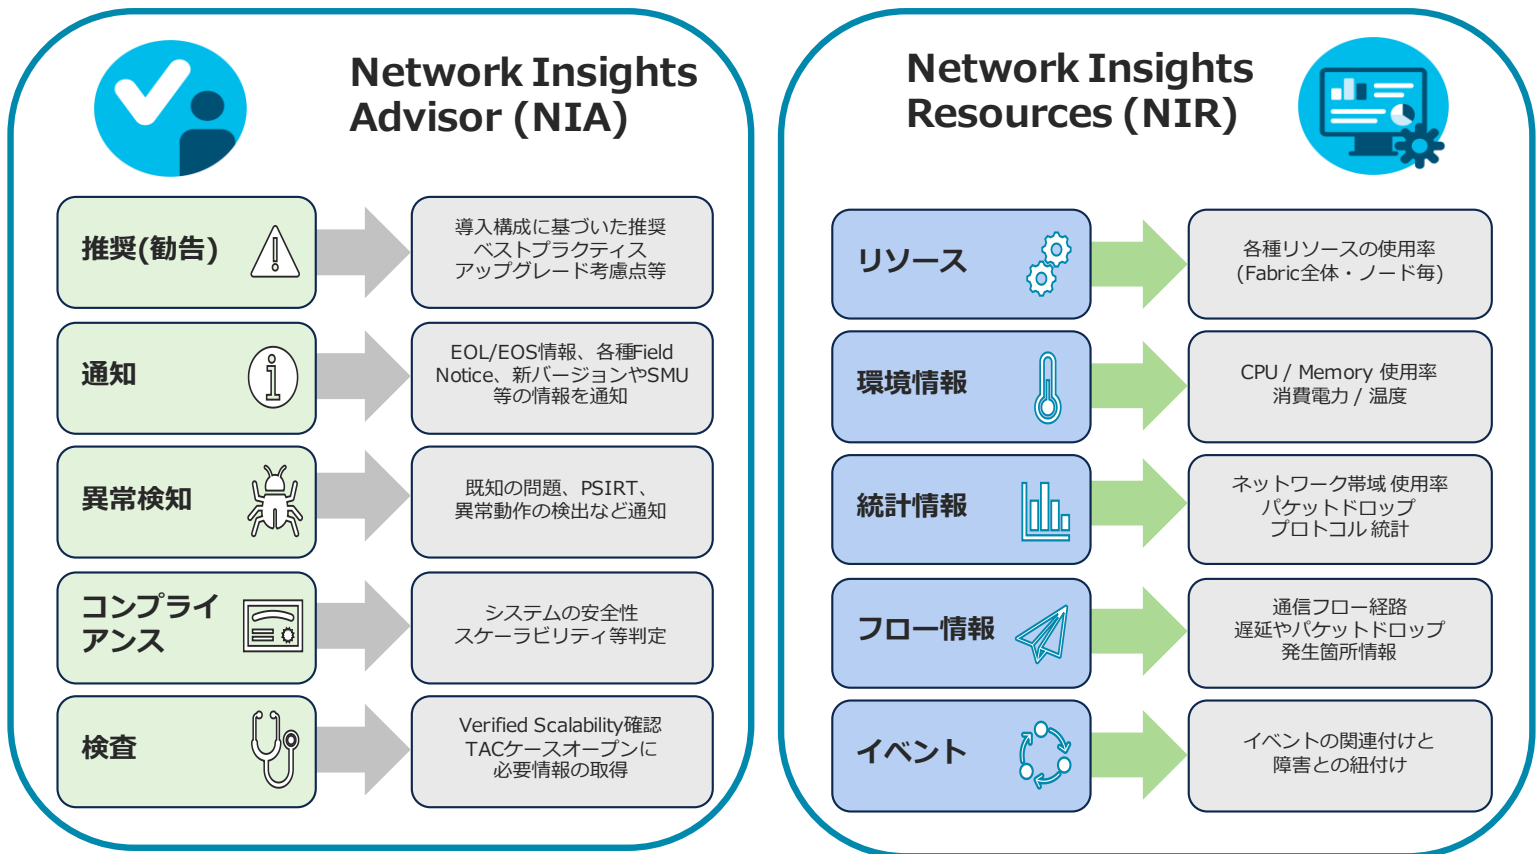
Network Insights Advisor (NIA)

推奨(勧告)

導入構成に基づいた推奨
ベストプラクティス
アップグレード考慮点等

通知

EOL/EOS情報、各種Field Notice、新バージョンやSMU等の情報を通知

異常検知

既知の問題、PSIRT、異常動作の検出など通知

コンプライアンス

システムの安全性
スケーラビリティ等判定

検査

Verified Scalability確認
TACケースオープンに必要情報の取得

Network Insights Resources (NIR)

リソース

各種リソースの使用率
(Fabric全体・ノード毎)

環境情報

CPU / Memory 使用率
消費電力 / 温度

統計情報

ネットワーク帯域 使用率
パケットドロップ
プロトコル 統計

フロー情報

通信フロー経路
遅延やパケットドロップ
発生箇所情報

イベント

イベントの関連付けと
障害との紐付け